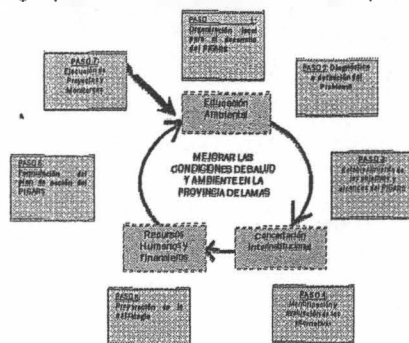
PASO 1: Organización local para el desarrollo del PIGARS

PASO 2: Diagnóstico y definición del Problema

PASO 3: Establecimiento de los objetivos y alcances del PIGARS

PASO 4: Identificación y evaluación de las alternativas

PASO 5: Priorización de la estrategia

PASO 6: Formulación del plan de acción del PIGARS

PASO 7: Ejecución de Proyectos y Monitoreo

Educación Ambiental

MEJORAR LAS CONDICIONES DE SALUD Y AMBIENTE EN LA PROVINCIA DE LAMAS

Concertación Interinstitucional

Recursos Humanos y Financieros